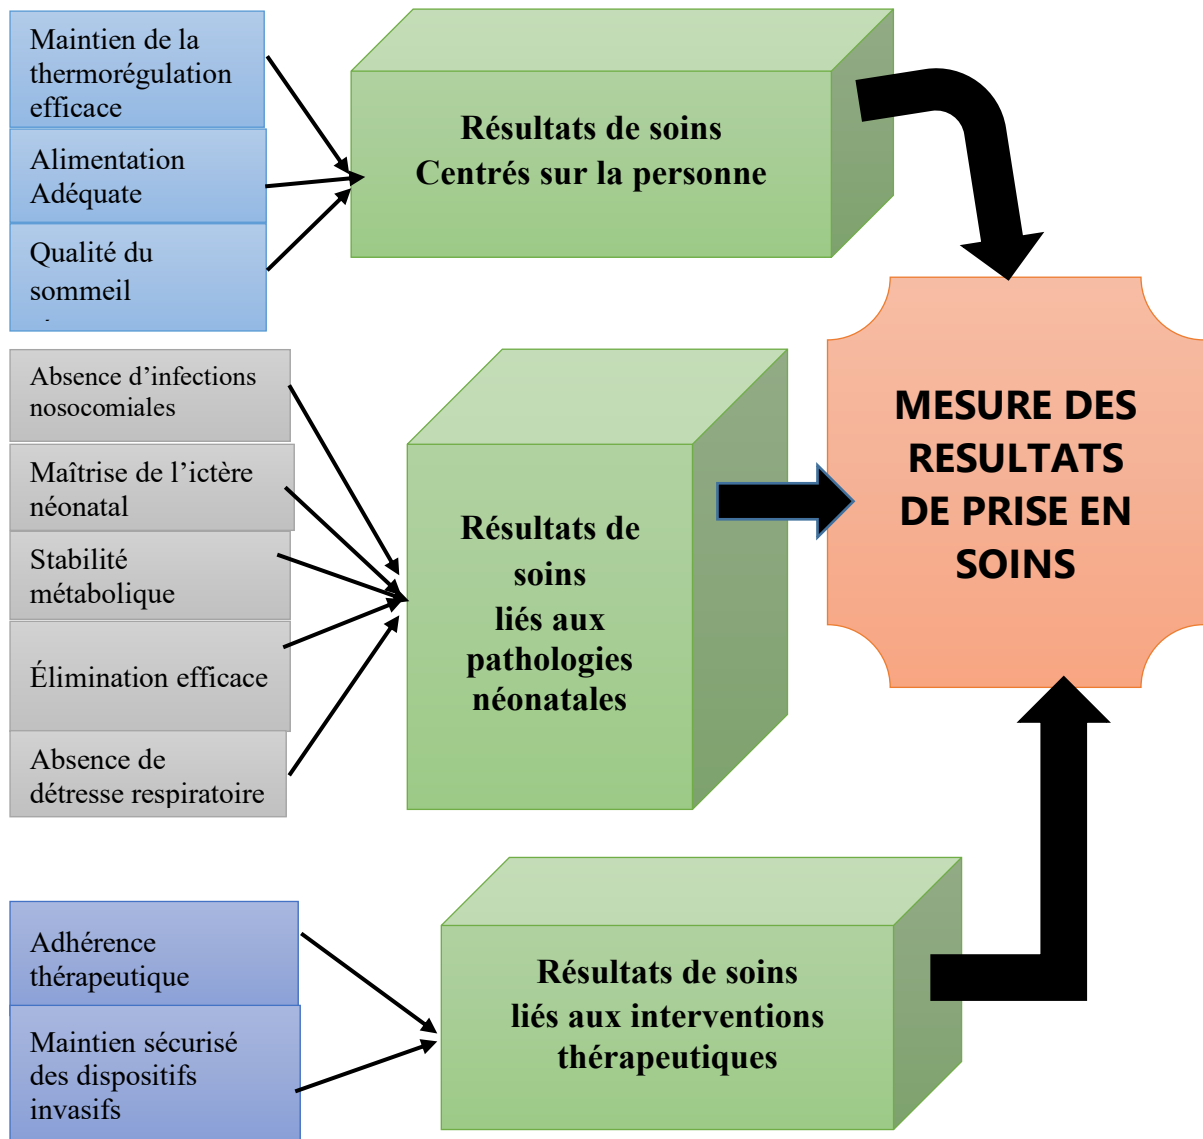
Maintien de la thermorégulation efficace

Alimentation Adéquate

Qualité du sommeil

Résultats de soins Centrés sur la personne

Absence d'infections nosocomiales

Maîtrise de l'ictère néonatal

Stabilité métabolique

Élimination efficace

Absence de détresse respiratoire

Résultats de soins liés aux pathologies néonatales

MESURE DES RESULTATS DE PRISE EN SOINS

Adhérence thérapeutique

Maintien sécurisé des dispositifs invasifs

Résultats de soins liés aux interventions thérapeutiques